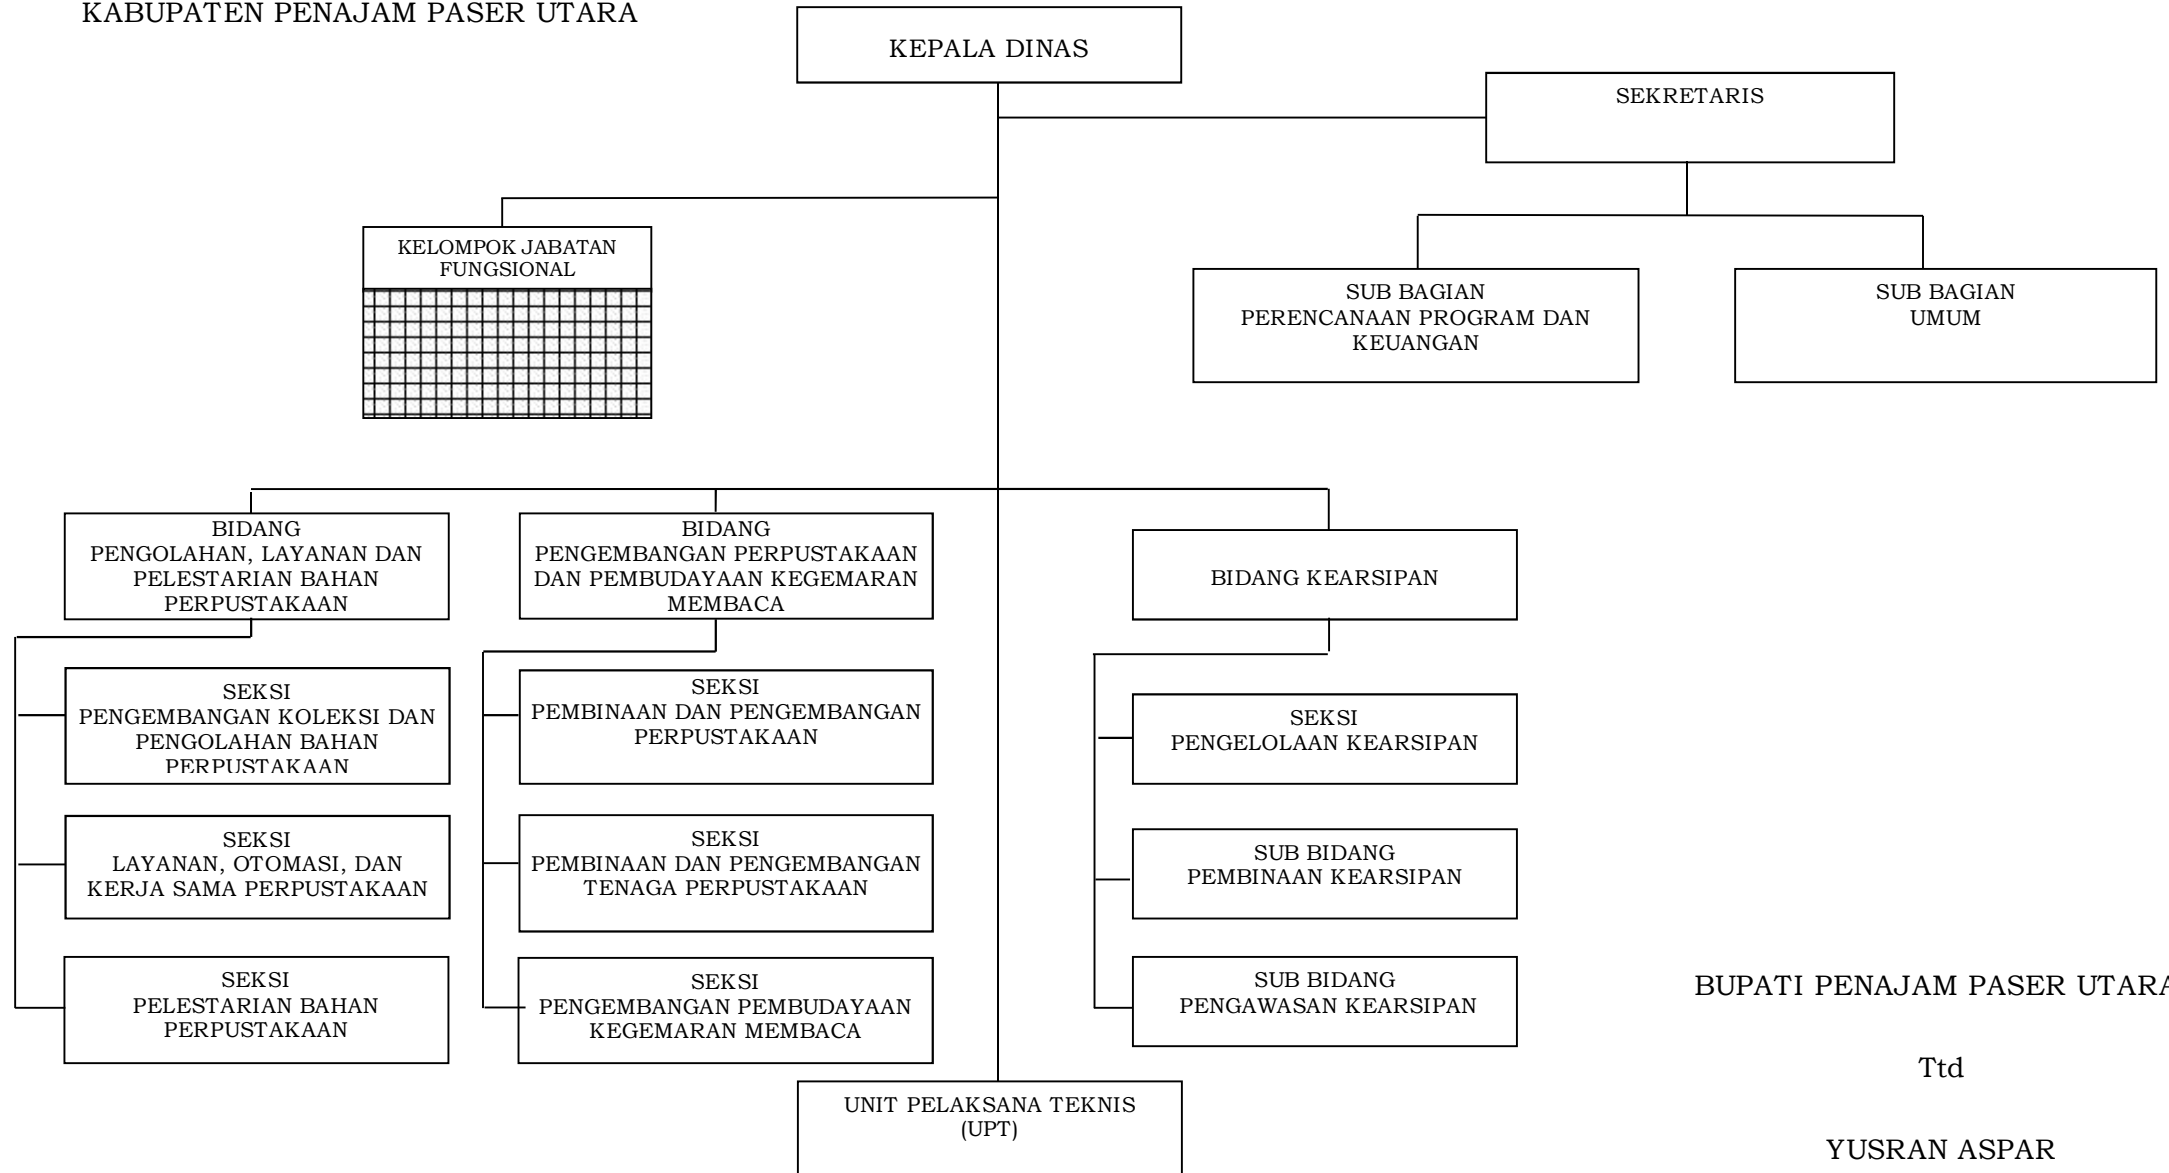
KABUPATEN PENAJAM PASER UTARA

KEPALA DINAS

SEKRETARIS

KELOMPOK JABATAN FUNGSIONAL

SUB BAGIAN PERENCANAAN PROGRAM DAN KEUANGAN

SUB BAGIAN UMUM

BIDANG PENGOLAHAN, LAYANAN DAN PELESTARIAN BAHAN PERPUSTAKAAN

BIDANG PENGEMBANGAN PERPUSTAKAAN DAN PEMBUDAYAAN KEGEMARAN MEMBACA

BIDANG KEARSIPAN

SEKSI PENGEMBANGAN KOLEKSI DAN PENGOLAHAN BAHAN PERPUSTAKAAN

SEKSI LAYANAN, OTOMASI, DAN KERJA SAMA PERPUSTAKAAN

SEKSI PELESTARIAN BAHAN PERPUSTAKAAN

SEKSI PEMBINAAN DAN PENGEMBANGAN PERPUSTAKAAN

SEKSI PEMBINAAN DAN PENGEMBANGAN TENAGA PERPUSTAKAAN

SEKSI PENGEMBANGAN PEMBUDAYAAN KEGEMARAN MEMBACA

SEKSI PENGELOLAAN KEARSIPAN

SUB BIDANG PEMBINAAN KEARSIPAN

SUB BIDANG PENGAWASAN KEARSIPAN

UNIT PELAKSANA TEKNIS (UPT)

BUPATI PENAJAM PASER UTARA

Ttd

YUSRAN ASPAR